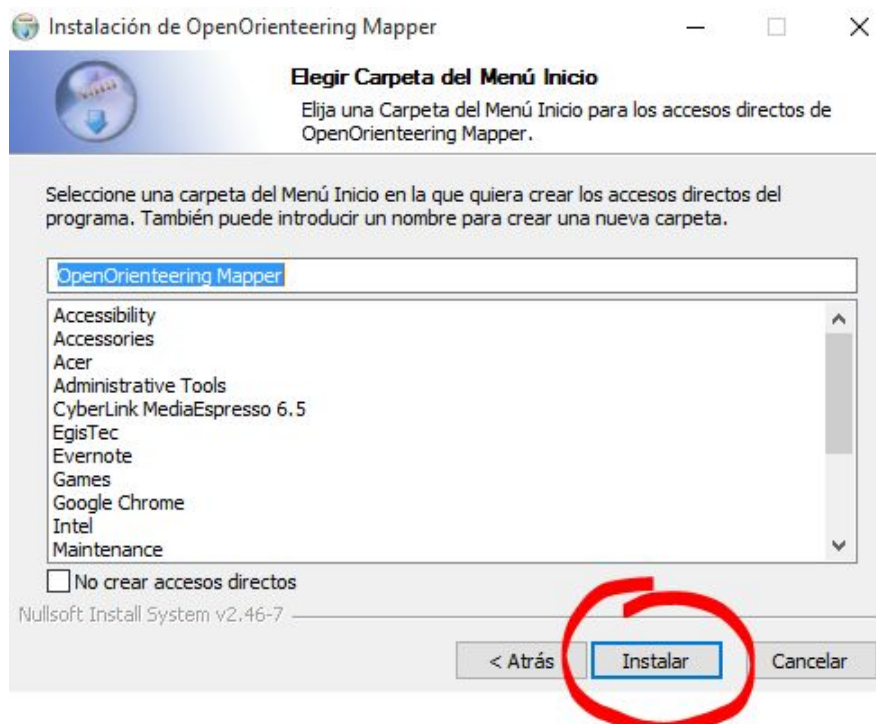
Instalación de OpenOrienteering Mapper

Elegir Carpeta del Menú Inicio

Elija una Carpeta del Menú Inicio para los accesos directos de OpenOrienteering Mapper.

Seleccione una carpeta del Menú Inicio en la que quiera crear los accesos directos del programa. También puede introducir un nombre para crear una nueva carpeta.

OpenOrienteering Mapper

Accessibility
Accessories
Acer
Administrative Tools
CyberLink MediaEspresso 6.5
EgisTec
Evernote
Games
Google Chrome
Intel
Maintenance

No crear accesos directos

Nullsoft Install System v2.46-7

< Atrás
Instalar
Cancelar